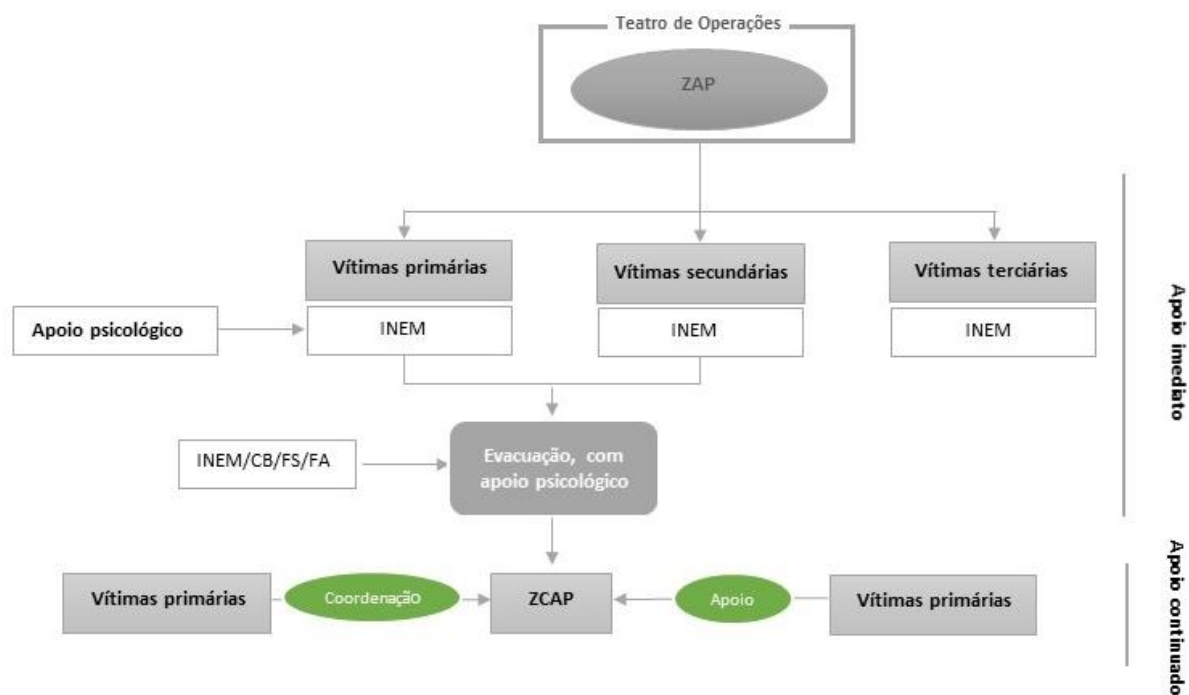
Teatro de Operações

ZAP

Vítimas primárias

Vítimas secundárias

Vítimas terciárias

Apoio psicológico

INEM

INEM

INEM

INEM/CB/FS/FA

Evacuação, com apoio psicológico

Vítimas primárias

Coordenação

ZCAP

Apoio

Vítimas primárias

Apoio imediato

Apoio continuado